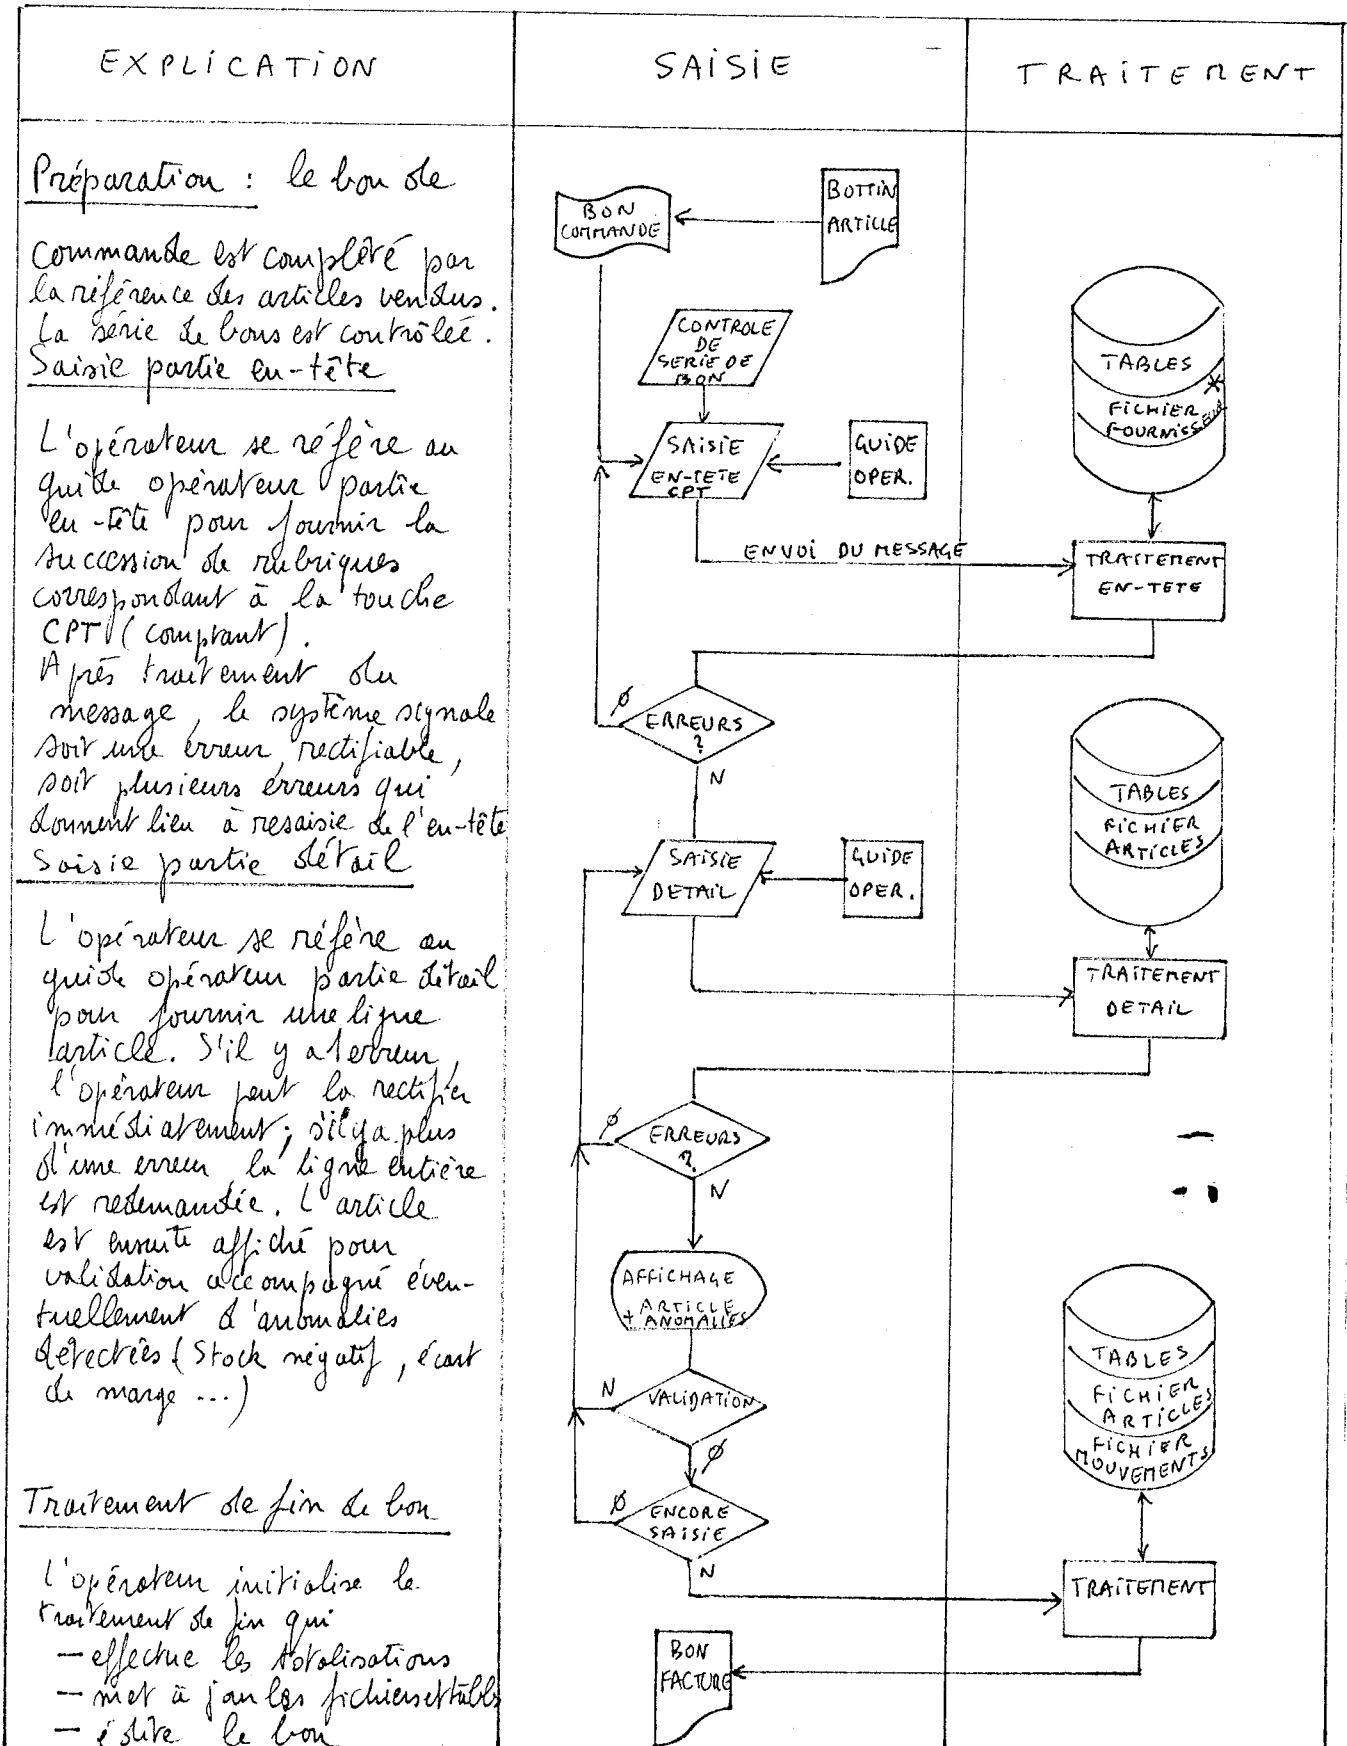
| EXPLICATION | SAISIE | TRAITEMENT |
|---|---|---|

Préparation : le bon de commande est complété par la référence des articles vendus. La série de bons est contrôlée.

Saisie partie en-tête

L'opérateur se réfère au guide opérateur partie en-tête pour fournir la succession de rubriques correspondant à la touche CPT (comptant). Après traitement du message, le système signale soit une erreur rectifiable, soit plusieurs erreurs qui donnent lieu à resaisie de l'en-tête

Saisie partie détail

L'opérateur se réfère au guide opérateur partie détail pour fournir une ligne article. S'il y a erreur l'opérateur peut la rectifier immédiatement; s'il y a plus d'une erreur la ligne entière est redemandée. L'article est ensuite affiché pour validation accompagné éventuellement d'anomalies détectées (Stock négatif, écart de marge ...)

Traitement de fin de bon

L'opérateur initialise le traitement de fin qui
— effectue les totalisations
— met à jour les fichiers et tables
— édite le bon

BON COMMANDE

BOTTIN ARTICLE

CONTROLE DE SERIE DE BON

SAISIE EN-TETE CPT

GUIDE OPER.

ENVOI DU MESSAGE

TABLES

FICHIER FOURNISSEUR

TRAITEMENT EN-TETE

ERREURS ?

Ø

N

SAISIE DETAIL

GUIDE OPER.

TABLES

FICHIER ARTICLES

TRAITEMENT DETAIL

ERREURS ?

Ø

N

AFFICHAGE + ARTICLE ANOMALIES

VALIDATION

N

Ø

ENCORE SAISIE

Ø

N

TABLES

FICHIER ARTICLES

FICHIER MOUVEMENTS

TRAITEMENT

BON FACTURE